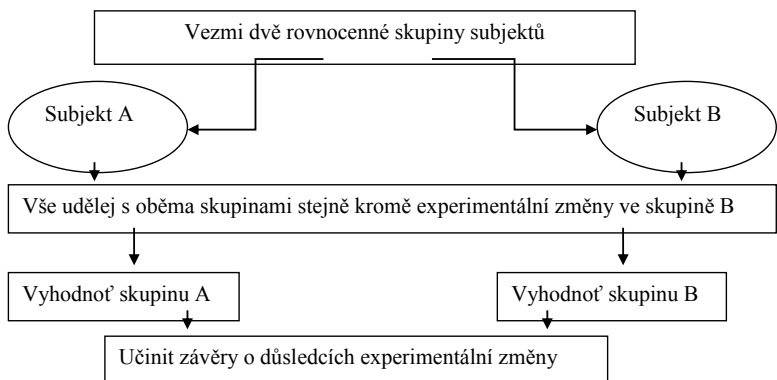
Vezmi dvě rovnocenné skupiny subjektů

Subjekt A

Subjekt B

Vše udělej s oběma skupinami stejně kromě experimentální změny ve skupině B

Vyhodnoť skupinu A

Vyhodnoť skupinu B

Učinit závěry o důsledcích experimentální změny